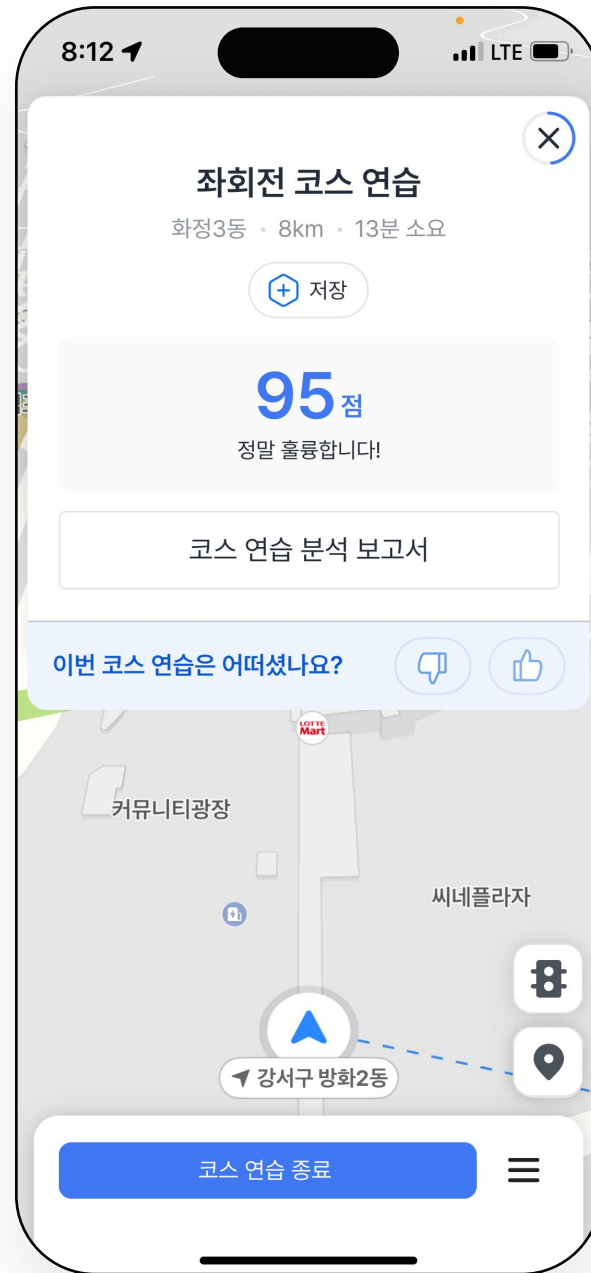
8:12

LTE

좌회전 코스 연습

화정3동 • 8km • 13분 소요

저장

95점

정말 훌륭합니다!

코스 연습 분석 보고서

이번 코스 연습은 어떠셨나요?

LOTTE Mart

커뮤니티광장

씨네플라자

강서구 방화2동

코스 연습 종료